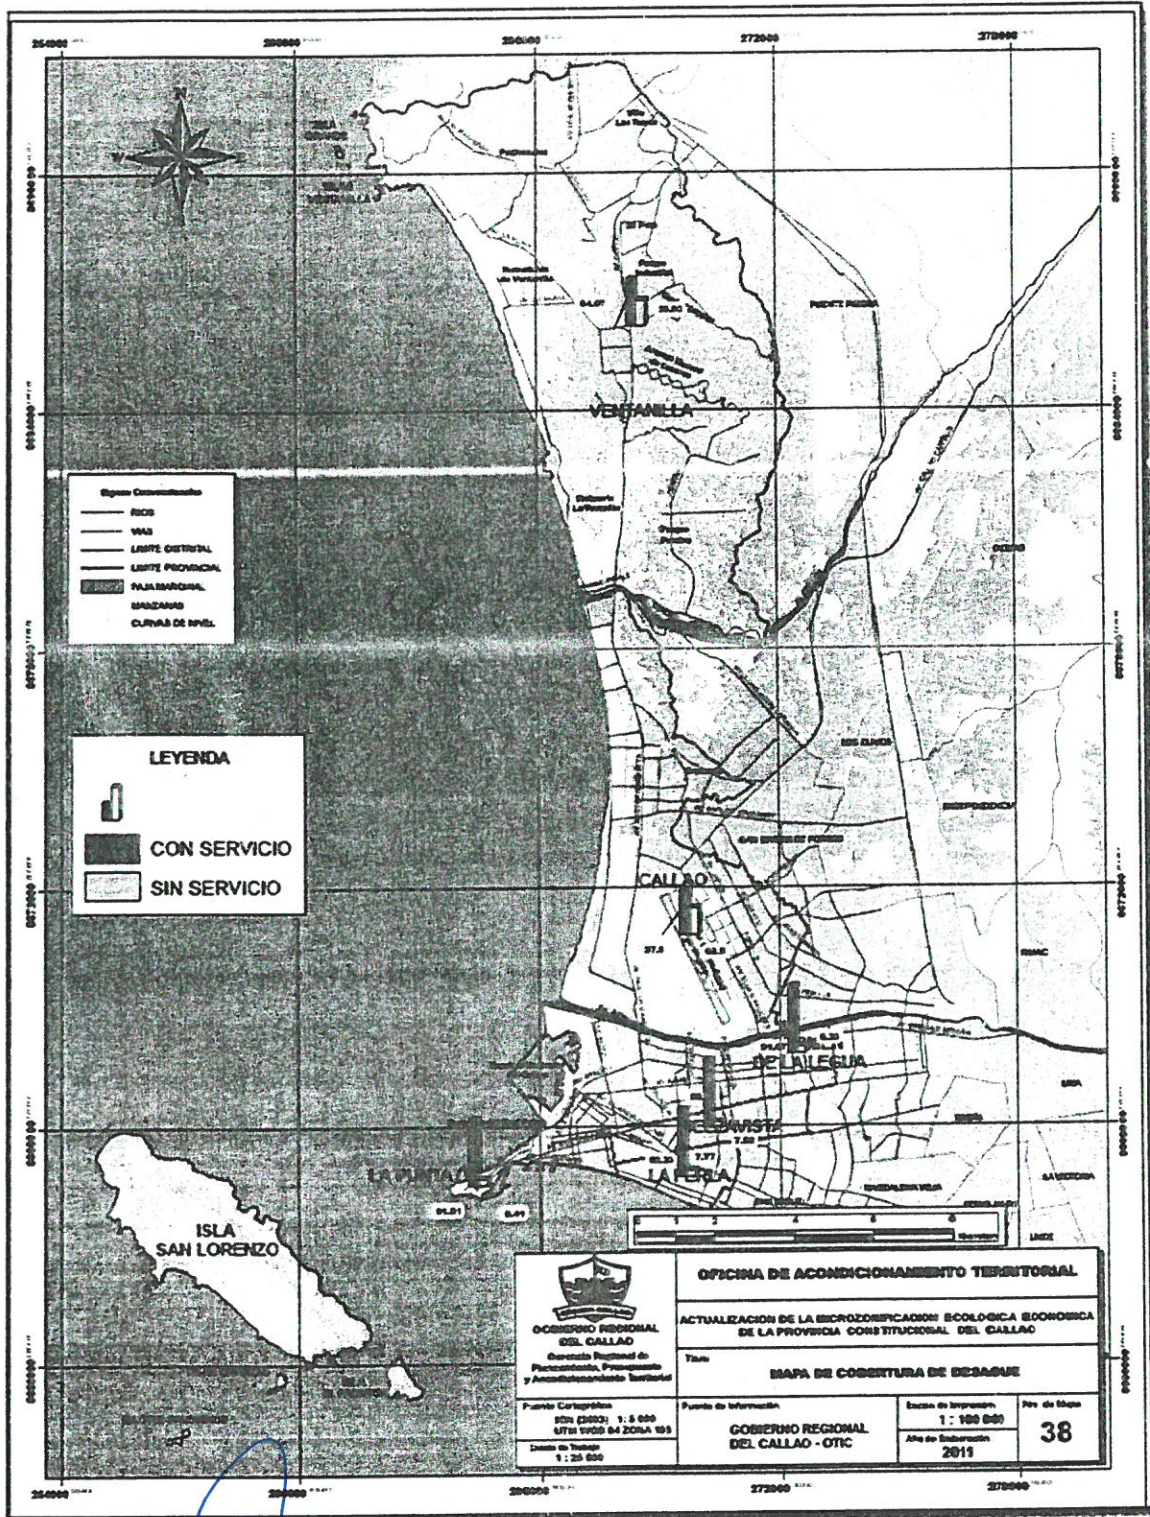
254000
260000
266000
272000
278000

N
W

VENTANILLA

LEYENDA
CON SERVICIO
SIN SERVICIO

RIOS
VIAS
LIMITE DISTRITAL
LIMITE PROVINCIAL
FAJA MARGINAL
MANZANAS
CURVAS DE NIVEL

84.07
20.00
CALLAO
37.8
62.5
91.07
8.30
DE LA LEGUA
BELLAVISTA
7.02
92.30
7.77
LA PERLA
LA PUNTA
91.01
8.49
ISLA SAN LORENZO

OFICINA DE ACONDICIONAMIENTO TERRITORIAL
GOBIERNO REGIONAL DEL CALLAO
ACTUALIZACION DE LA MICROZONIFICACION ECOLOGICA ECONOMICA DE LA PROVINCIA CONSTITUCIONAL DEL CALLAO
Titulo
MAPA DE COBERTURA DE DESAGUE
Fuente Cartografica
Fuente de Información
GOBIERNO REGIONAL DEL CALLAO - OTIC
Escala de Impresión
1 : 100 000
Nro. de Mapa
38
Año de Elaboración
2011
Escala de Trabajo
1 : 25 000